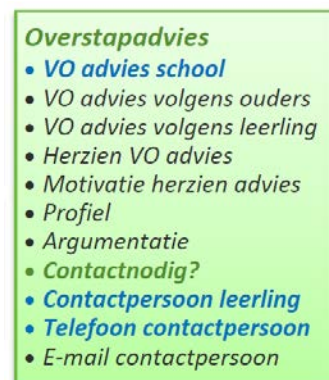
Overstapadvies
• VO advies school
• VO advies volgens ouders
• VO advies volgens leerling
• Herzien VO advies
• Motivatie herzien advies
• Profiel
• Argumentatie
• Contactnodig?
• Contactpersoon leerling
• Telefoon contactpersoon
• E-mail contactpersoon